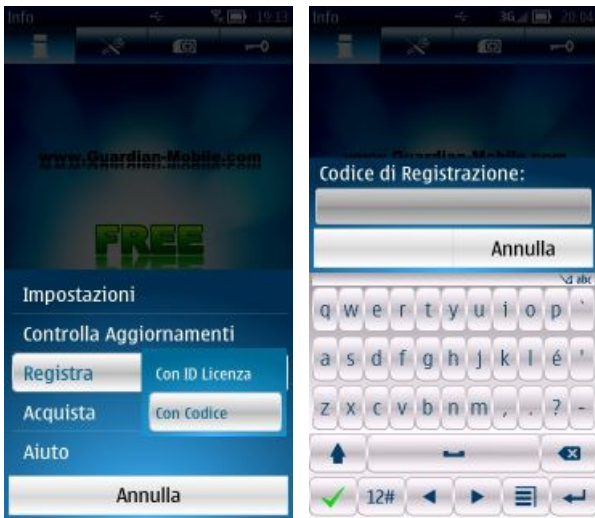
Info 19:13

www.Guardian-Mobile.com

FREE

Impostazioni

Controlla Aggiornamenti

Registra

Con ID Licenza

Acquista

Con Codice

Aiuto

Annulla

Info 3G 20:04

Codice di Registrazione:

Annulla

abc

q w e r t y u i o p `

a s d f g h j k l é '

z x c v b n m , . ? -

12#